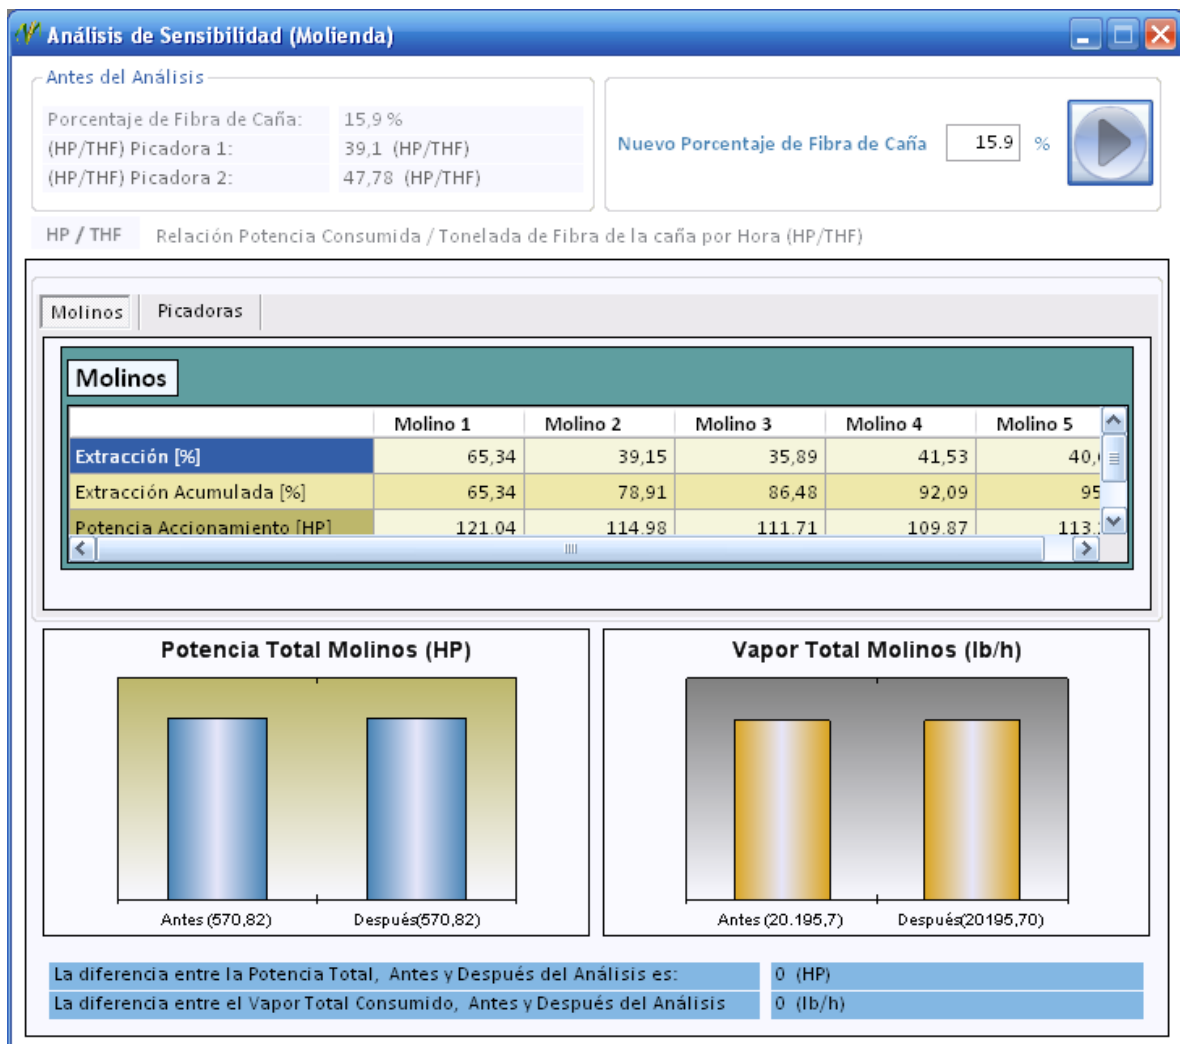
Análisis de Sensibilidad (Molienda)

Antes del Análisis

Porcentaje de Fibra de Caña: 15,9 %
(HP/THF) Picadora 1: 39,1 (HP/THF)
(HP/THF) Picadora 2: 47,78 (HP/THF)

Nuevo Porcentaje de Fibra de Caña 15.9 %

HP / THF Relación Potencia Consumida / Tonelada de Fibra de la caña por Hora (HP/THF)

Molinos Picadoras

Molinos

| | Molino 1 | Molino 2 | Molino 3 | Molino 4 | Molino 5 |
|---|---|---|---|---|---|
| Extracción [%] | 65,34 | 39,15 | 35,89 | 41,53 | 40,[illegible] |
| Extracción Acumulada [%] | 65,34 | 78,91 | 86,48 | 92,09 | 95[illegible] |
| Potencia Accionamiento [HP] | 121,04 | 114,98 | 111,71 | 109,87 | 113,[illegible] |

Potencia Total Molinos (HP)

Antes (570,82) Después(570,82)

Vapor Total Molinos (lb/h)

Antes (20.195,7) Después(20195,70)

La diferencia entre la Potencia Total, Antes y Después del Análisis es: 0 (HP)
La diferencia entre el Vapor Total Consumido, Antes y Después del Análisis 0 (lb/h)